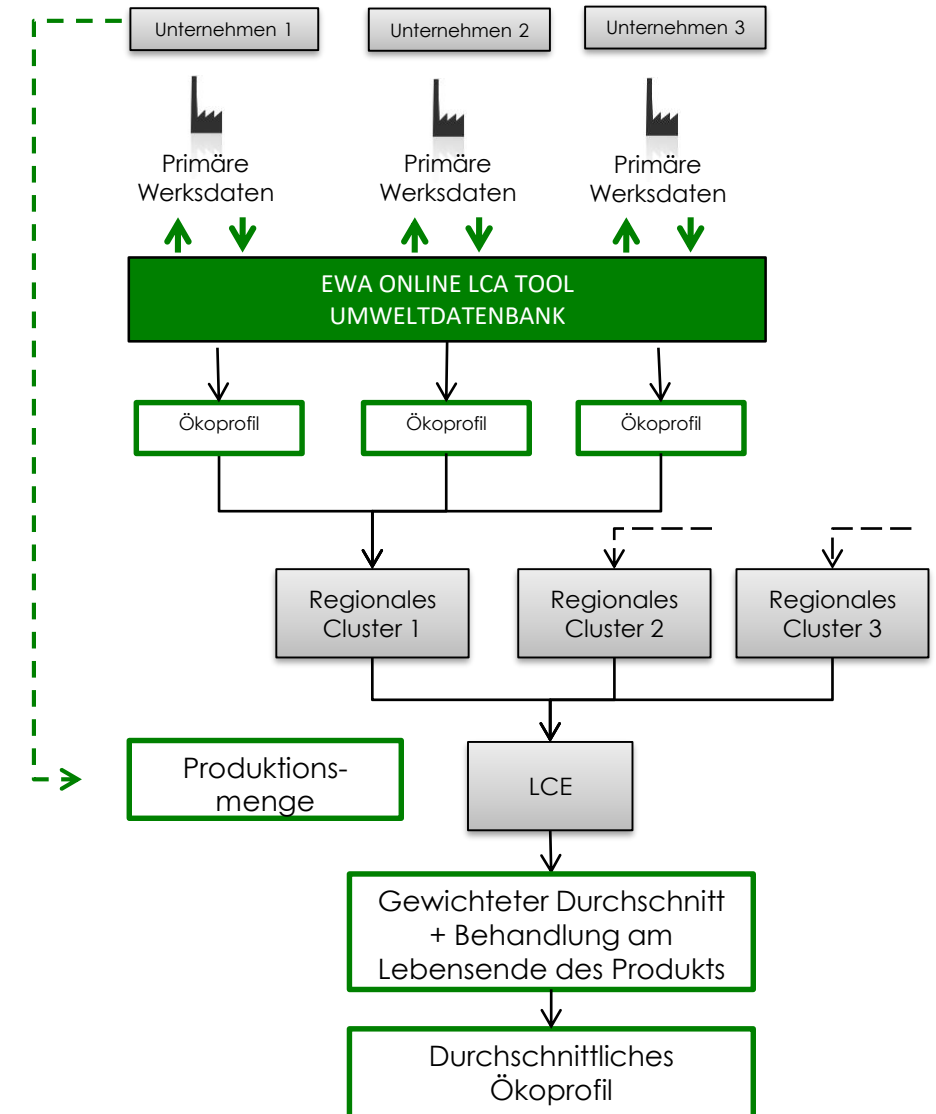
Unternehmen 1

Unternehmen 2

Unternehmen 3

Primäre Werksdaten

Primäre Werksdaten

Primäre Werksdaten

EWA ONLINE LCA TOOL
UMWELTDATENBANK

Ökoprofil

Ökoprofil

Ökoprofil

Regionales Cluster 1

Regionales Cluster 2

Regionales Cluster 3

Produktionsmenge

LCE

Gewichteter Durchschnitt + Behandlung am Lebensende des Produkts

Durchschnittliches Ökoprofil